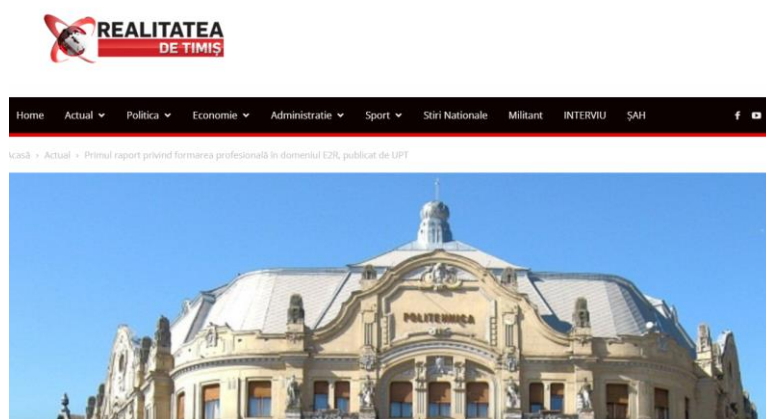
REALITATEA
DE TIMIȘ

Home Actual Politica Economie Administratie Sport Stiri Nationale Militant INTERVIU ȘAH

Acasă › Actual › Primul raport privind formarea profesională în domeniul E2R, publicat de UPT

POLITEHNICA